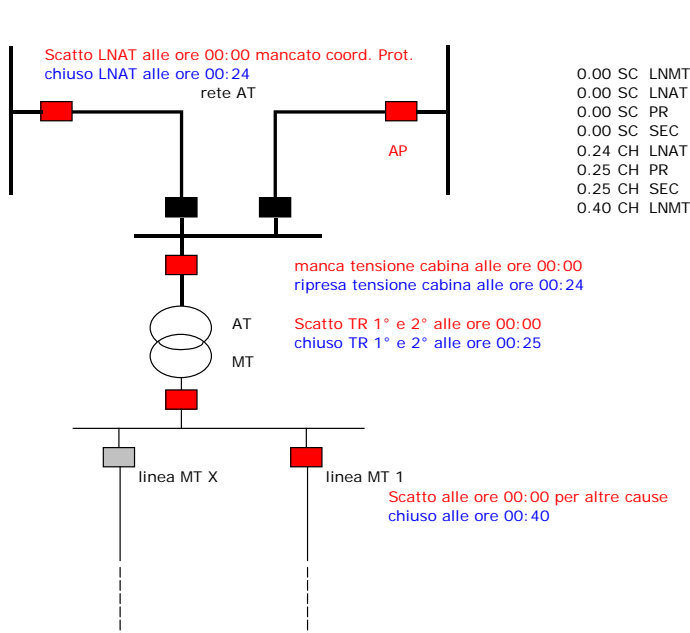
Scatto LNAT alle ore 00:00 mancato coord. Prot.
chiuso LNAT alle ore 00:24

rete AT

AP

0.00 SC LNMT
0.00 SC LNAT
0.00 SC PR
0.00 SC SEC
0.24 CH LNAT
0.25 CH PR
0.25 CH SEC
0.40 CH LNMT

manca tensione cabina alle ore 00:00
ripresa tensione cabina alle ore 00:24

AT

MT

Scatto TR 1° e 2° alle ore 00:00
chiuso TR 1° e 2° alle ore 00:25

linea MT X

linea MT 1

Scatto alle ore 00:00 per altre cause
chiuso alle ore 00:40